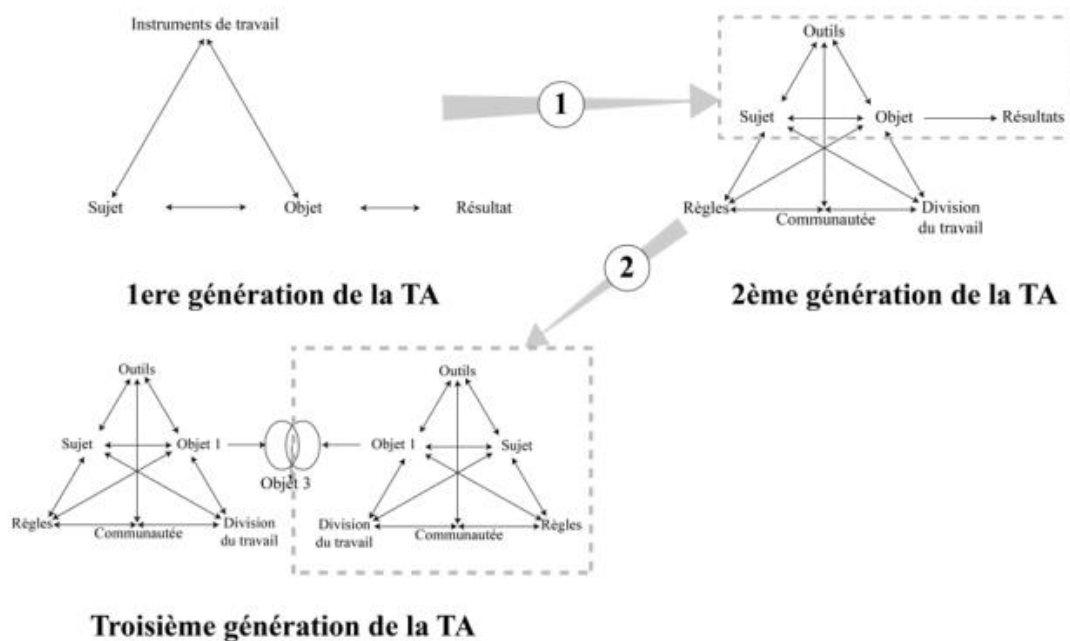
Instruments de travail

Sujet

Objet

Résultat

1ere génération de la TA

1

Outils

Sujet

Objet

Résultats

Règles

Communautée

Division du travail

2ème génération de la TA

2

Outils

Sujet

Objet 1

Règles

Communautée

Division du travail

Objet 3

Outils

Objet 1

Sujet

Division du travail

Communautée

Règles

Troisième génération de la TA